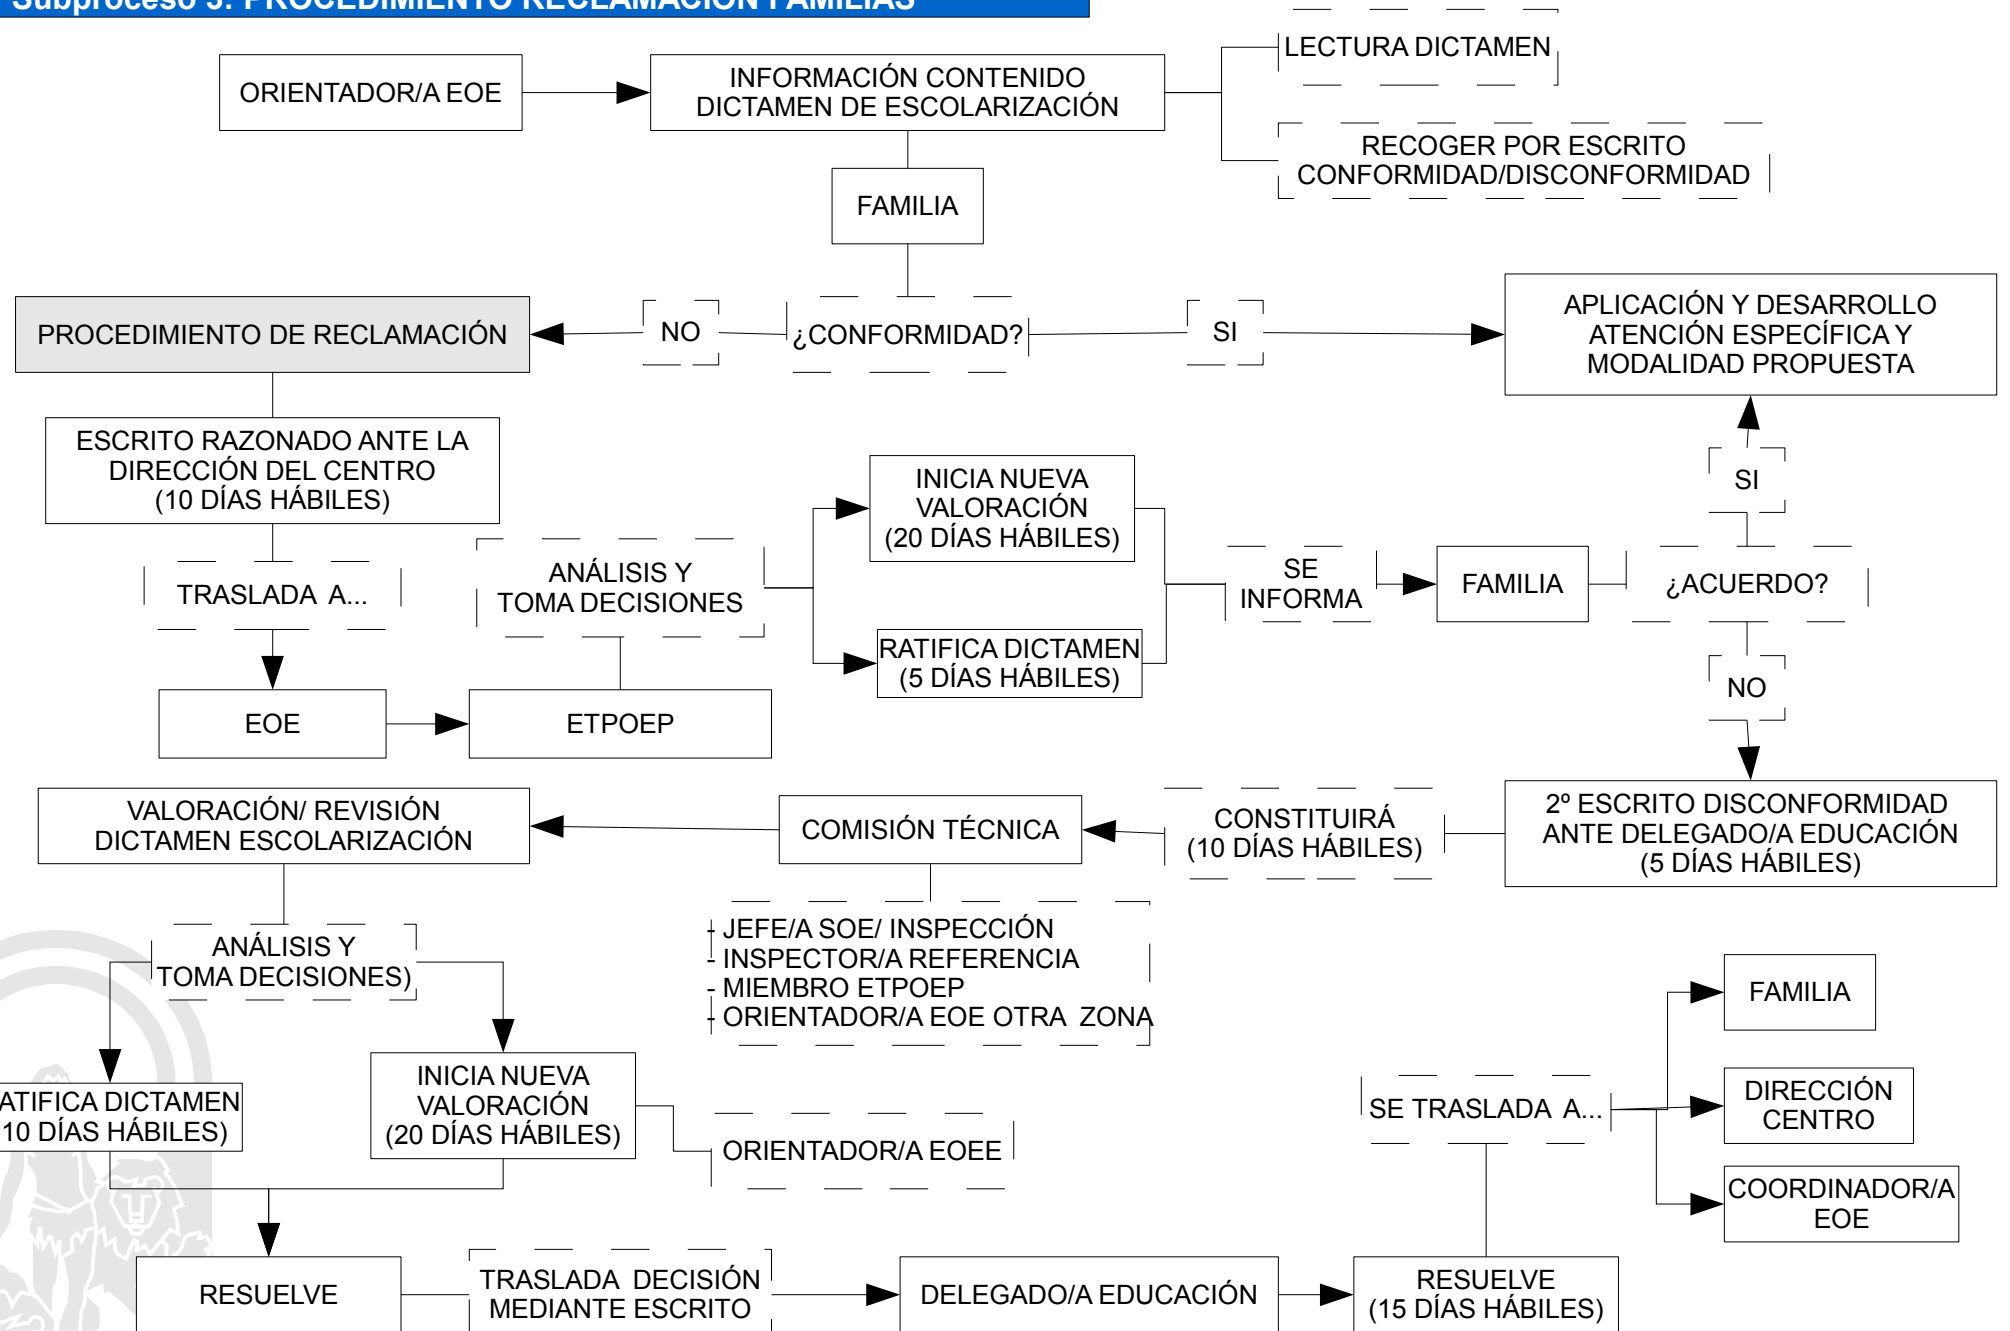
Subproceso 3. PROCEDIMIENTO RECLAMACIÓN FAMILIAS

ORIENTADOR/A EOE

INFORMACIÓN CONTENIDO DICTAMEN DE ESCOLARIZACIÓN

LECTURA DICTAMEN

RECOGER POR ESCRITO CONFORMIDAD/DISCONFORMIDAD

FAMILIA

PROCEDIMIENTO DE RECLAMACIÓN

NO

¿CONFORMIDAD?

SI

APLICACIÓN Y DESARROLLO ATENCIÓN ESPECÍFICA Y MODALIDAD PROPUESTA

ESCRITO RAZONADO ANTE LA DIRECCIÓN DEL CENTRO (10 DÍAS HÁBILES)

TRASLADA A...

ANÁLISIS Y TOMA DECISIONES

INICIA NUEVA VALORACIÓN (20 DÍAS HÁBILES)

RATIFICA DICTAMEN (5 DÍAS HÁBILES)

SE INFORMA

FAMILIA

¿ACUERDO?

SI

NO

EOE

ETPOEP

VALORACIÓN/ REVISIÓN DICTAMEN ESCOLARIZACIÓN

COMISIÓN TÉCNICA

CONSTITUIRÁ (10 DÍAS HÁBILES)

2º ESCRITO DISCONFORMIDAD ANTE DELEGADO/A EDUCACIÓN (5 DÍAS HÁBILES)

- JEFE/A SOE/ INSPECCIÓN
- INSPECTOR/A REFERENCIA
- MIEMBRO ETPOEP
- ORIENTADOR/A EOE OTRA ZONA

ANÁLISIS Y TOMA DECISIONES)

FAMILIA

ATIFICA DICTAMEN 10 DÍAS HÁBILES)

INICIA NUEVA VALORACIÓN (20 DÍAS HÁBILES)

ORIENTADOR/A EOEE

SE TRASLADA A...

DIRECCIÓN CENTRO

COORDINADOR/A EOE

RESUELVE

TRASLADA DECISIÓN MEDIANTE ESCRITO

DELEGADO/A EDUCACIÓN

RESUELVE (15 DÍAS HÁBILES)